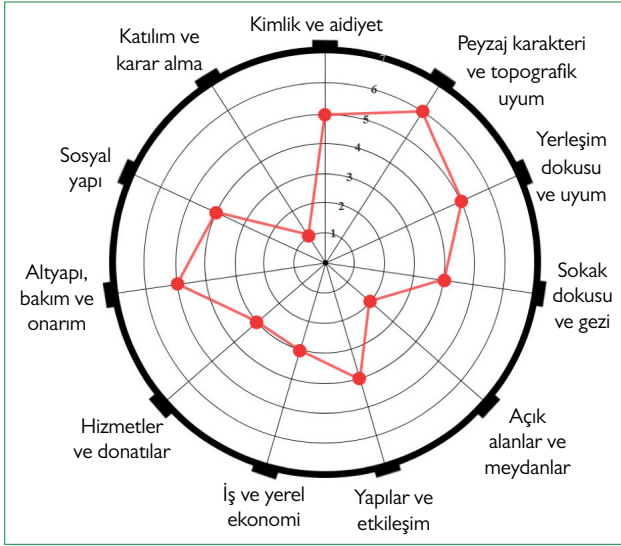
Kimlik ve aidiyet

Peyzaj karakteri ve topografik uyum

Yerleşim dokusu ve uyum

Sokak dokusu ve gezi

Açık alanlar ve meydanlar

Yapılar ve etkileşim

İş ve yerel ekonomi

Hizmetler ve donatılar

Altyapı, bakım ve onarım

Sosyal yapı

Katılım ve karar alma

1
2
3
4
5
6
7